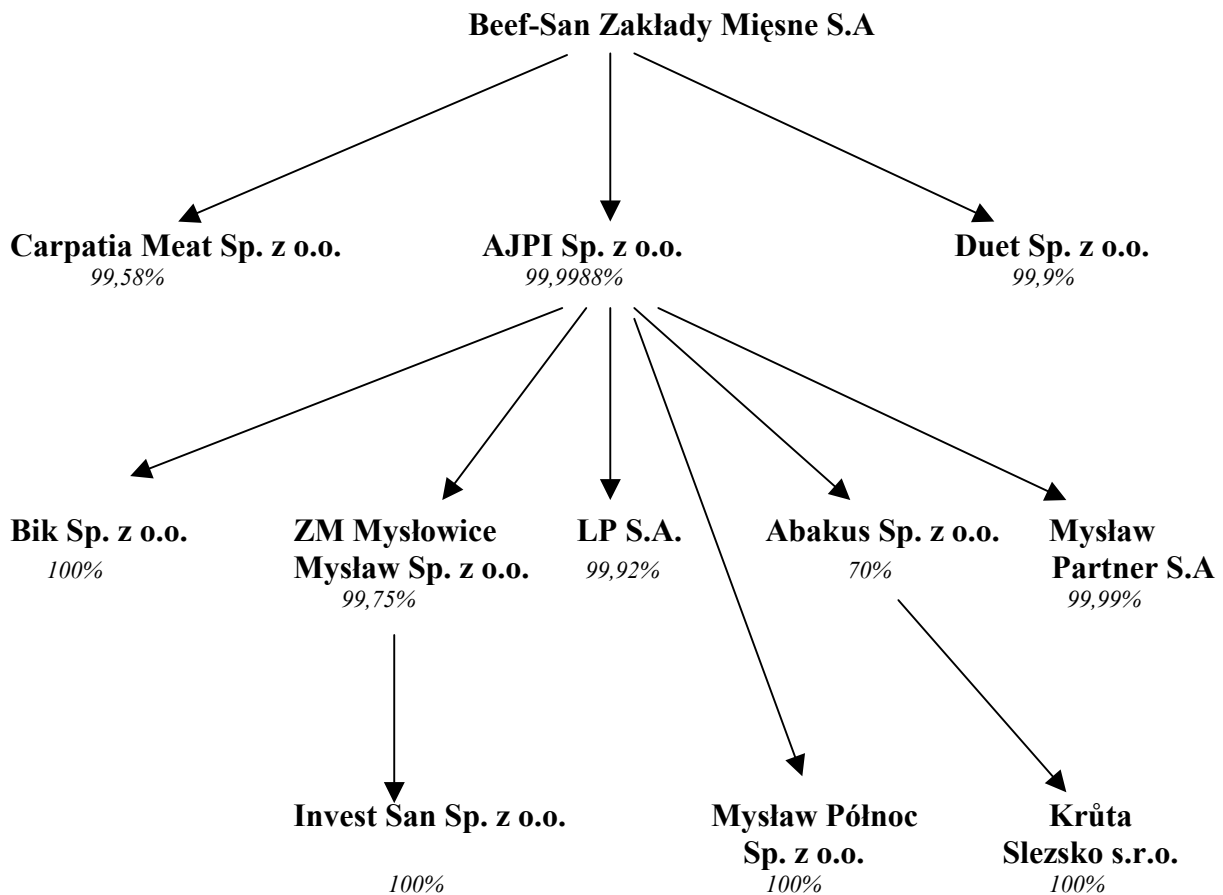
Beef-San Zakłady Mięsne S.A

Carpatia Meat Sp. z o.o.
99,58%

AJPI Sp. z o.o.
99,9988%

Duet Sp. z o.o.
99,9%

Bik Sp. z o.o.
100%

ZM Mysłowice Mysław Sp. z o.o.
99,75%

LP S.A.
99,92%

Abakus Sp. z o.o.
70%

Mysław Partner S.A
99,99%

Invest San Sp. z o.o.
100%

Mysław Północ Sp. z o.o.
100%

Krůta Slezsko s.r.o.
100%